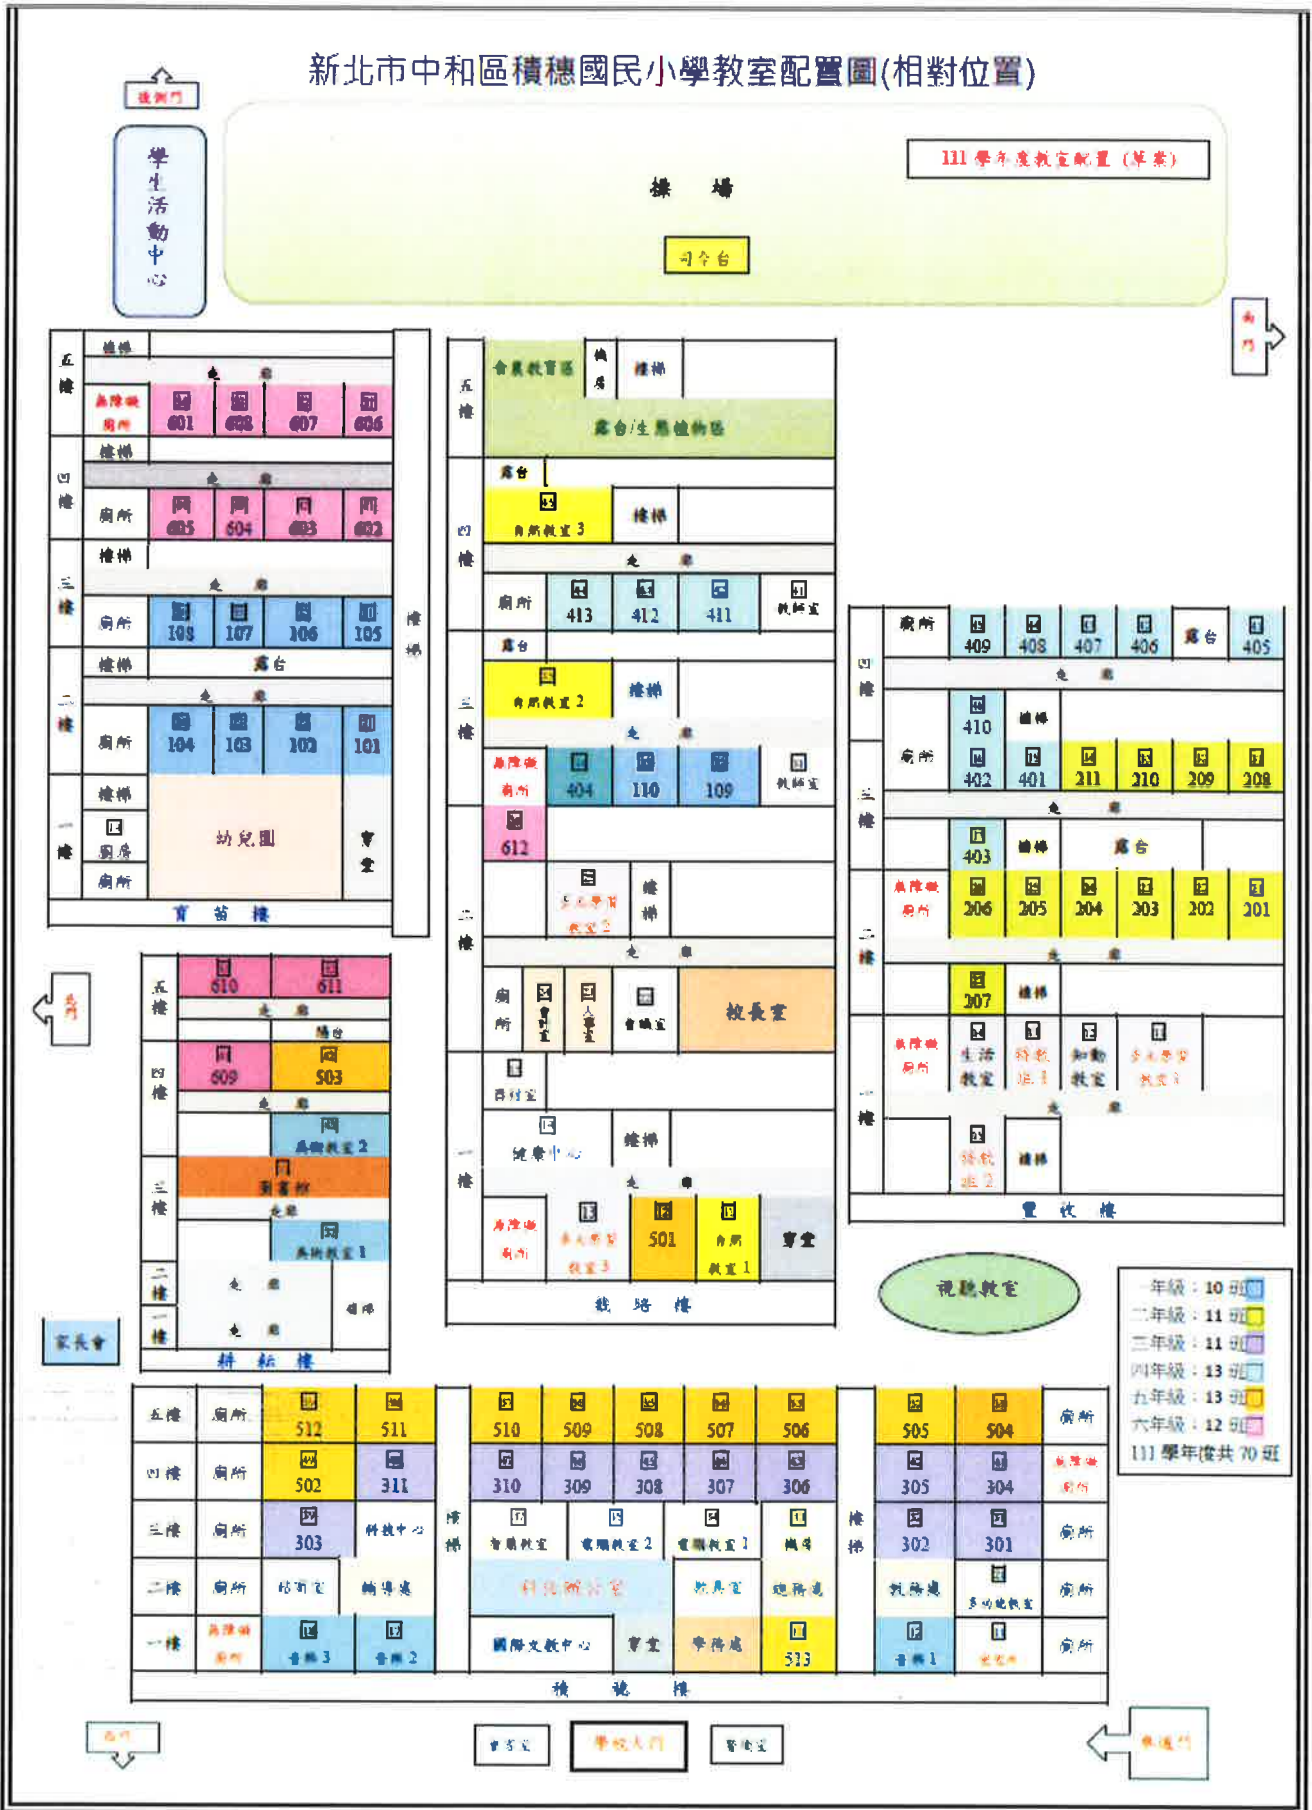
新北市中和區積穗國民小學教室配置圖(相對位置)

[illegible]

學生活動中心

操場

司令台

111 學年度教室配置 (草案)

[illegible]

五樓 樓梯 走廊 無障礙廁所 601 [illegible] 607 606

四樓 樓梯 走廊 廁所 605 604 603 602

三樓 樓梯 走廊 廁所 108 107 106 105

樓梯 露台

二樓 走廊 廁所 104 103 102 101

一樓 樓梯 廚房 廁所 幼兒園 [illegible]

育苗樓

樓梯

五樓 會議教室區 樓梯 露台/生態植物區

四樓 露台 自然教室 3 樓梯 走廊 廁所 413 412 411 教師室

三樓 露台 自然教室 2 樓梯 走廊 無障礙廁所 404 110 109 教師室 612

二樓 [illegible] 樓梯 走廊 廁所 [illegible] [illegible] 會議室 校長室

一樓 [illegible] 健康中心 樓梯 走廊 無障礙廁所 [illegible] 501 自然教室 1 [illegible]

教學樓

四樓 廁所 409 408 407 406 露台 405 走廊

三樓 廁所 410 樓梯 402 401 211 210 209 208 走廊 403 樓梯 露台

二樓 無障礙廁所 206 205 204 203 202 201 走廊 207 樓梯

一樓 無障礙廁所 生活教室 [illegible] 知動教室 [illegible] 走廊 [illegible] 樓梯

實教樓

視聽教室

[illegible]

五樓 610 611 走廊 露台

四樓 609 503 走廊 美術教室 2

三樓 圖書館 走廊 美術教室 1

二樓 走廊

一樓 走廊 樓梯

耕耘樓

家長會

一年級：10 班
二年級：11 班
三年級：11 班
四年級：13 班
五年級：13 班
六年級：12 班
111 學年度共 70 班

五樓 廁所 512 511 510 509 508 507 506 505 504 廁所

四樓 廁所 502 311 310 309 308 307 306 305 304 無障礙廁所

三樓 廁所 303 科技中心 樓梯 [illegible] 電腦教室 2 電腦教室 1 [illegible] 樓梯 302 301 廁所

二樓 廁所 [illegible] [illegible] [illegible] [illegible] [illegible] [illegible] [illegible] 廁所

一樓 無障礙廁所 音樂 3 音樂 2 國際文教中心 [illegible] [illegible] 513 音樂 1 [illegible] 廁所

積穗樓

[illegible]

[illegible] 學校大門 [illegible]

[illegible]